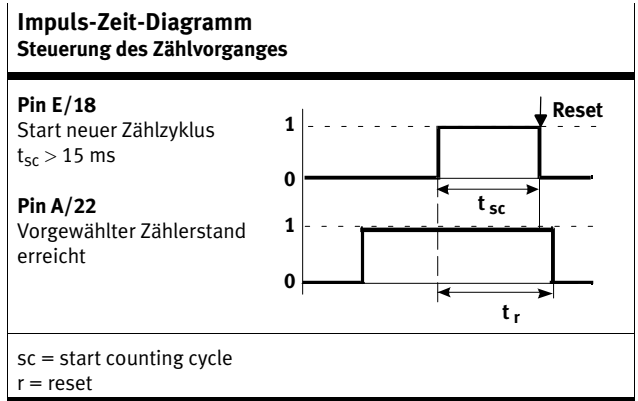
**Impuls-Zeit-Diagramm**
**Steuerung des Zählvorganges**

**Pin E/18**
Start neuer Zählzyklus
$t_{sc} > 15$ ms

**Pin A/22**
Vorgewählter Zählerstand erreicht

Reset
1
0
$t_{sc}$
1
0
$t_r$

sc = start counting cycle
r = reset